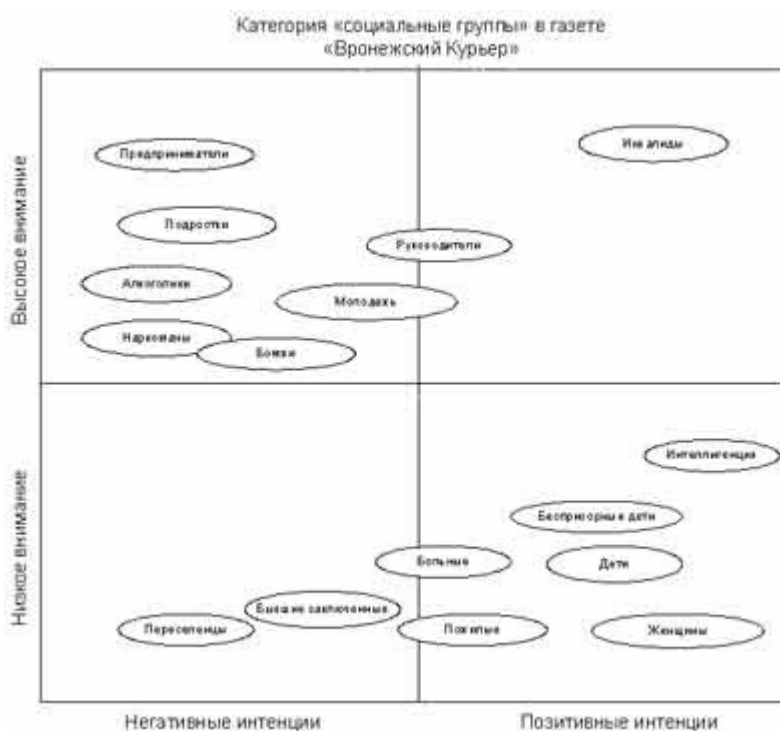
Категория «социальные группы» в газете «Вронежский Курьер»

Высокое внимание

Низкое внимание

Предприниматели

Инвалиды

Подростки

Руководители

Алкоголики

Молодежь

Наркоманы

Бомжи

Интеллигенция

Беспризорные дети

Больные

Дети

Бывшие заключенные

Переселенцы

Пожилые

Женщины

Негативные интенции

Позитивные интенции